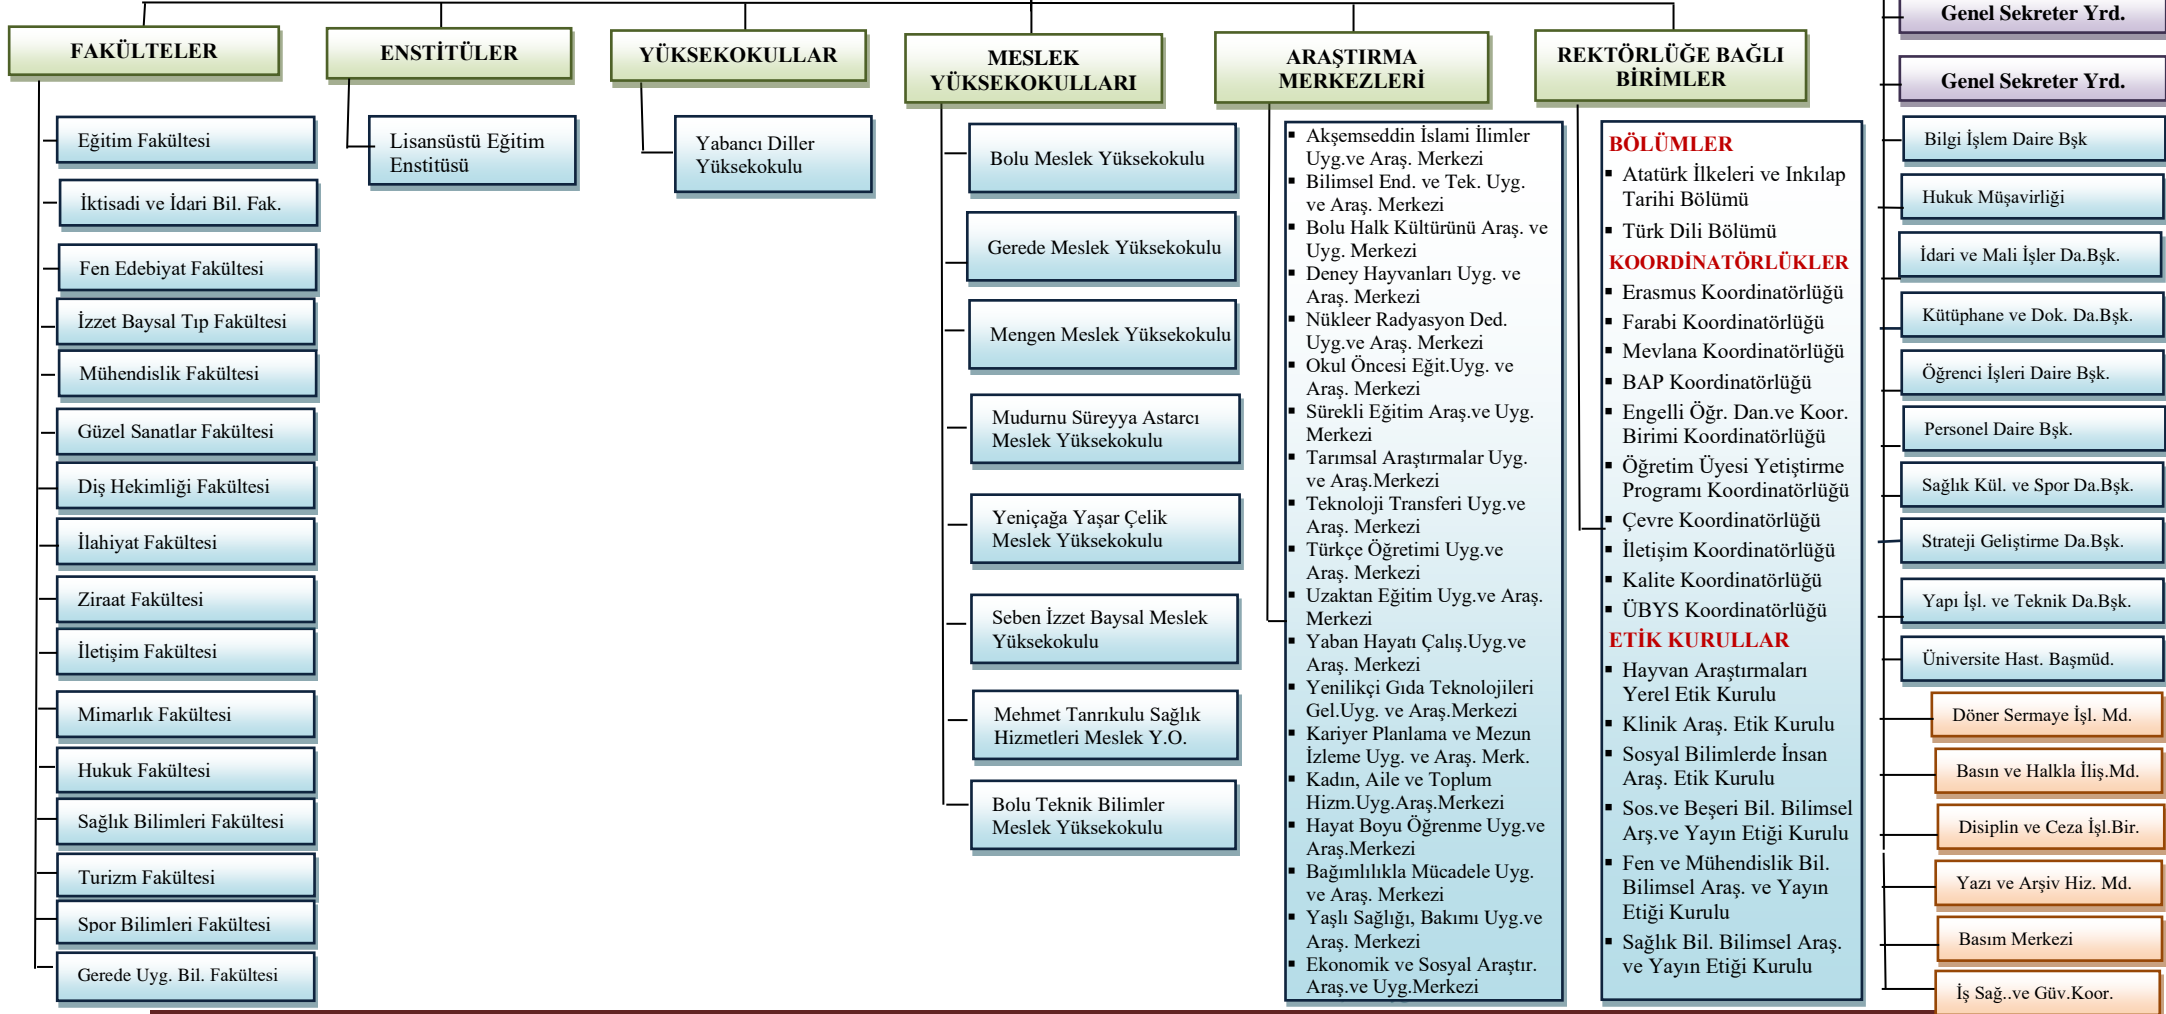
FAKÜLTELER

Eğitim Fakültesi
İktisadi ve İdari Bil. Fak.
Fen Edebiyat Fakültesi
İzzet Baysal Tıp Fakültesi
Mühendislik Fakültesi
Güzel Sanatlar Fakültesi
Diş Hekimliği Fakültesi
İlahiyat Fakültesi
Ziraat Fakültesi
İletişim Fakültesi
Mimarlık Fakültesi
Hukuk Fakültesi
Sağlık Bilimleri Fakültesi
Turizm Fakültesi
Spor Bilimleri Fakültesi
Gerede Uyg. Bil. Fakültesi

ENSTİTÜLER

Lisansüstü Eğitim Enstitüsü

YÜKSEKOKULLAR

Yabancı Diller Yüksekokulu

MESLEK YÜKSEKOKULLARI

Bolu Meslek Yüksekokulu
Gerede Meslek Yüksekokulu
Mengen Meslek Yüksekokulu
Mudurnu Süreyya Astarcı Meslek Yüksekokulu
Yeniçağa Yaşar Çelik Meslek Yüksekokulu
Seben İzzet Baysal Meslek Yüksekokulu
Mehmet Tanrıkulu Sağlık Hizmetleri Meslek Y.O.
Bolu Teknik Bilimler Meslek Yüksekokulu

ARAŞTIRMA MERKEZLERİ

- Akşemseddin İslami İlimler Uyg.ve Araş. Merkezi
- Bilimsel End. ve Tek. Uyg. ve Araş. Merkezi
- Bolu Halk Kültürünü Araş. ve Uyg. Merkezi
- Deney Hayvanları Uyg. ve Araş. Merkezi
- Nükleer Radyasyon Ded. Uyg.ve Araş. Merkezi
- Okul Öncesi Eğit.Uyg. ve Araş. Merkezi
- Sürekli Eğitim Araş.ve Uyg. Merkezi
- Tarımsal Araştırmalar Uyg. ve Araş.Merkezi
- Teknoloji Transferi Uyg.ve Araş. Merkezi
- Türkçe Öğretimi Uyg.ve Araş. Merkezi
- Uzaktan Eğitim Uyg.ve Araş. Merkezi
- Yaban Hayatı Çalış.Uyg.ve Araş. Merkezi
- Yenilikçi Gıda Teknolojileri Gel.Uyg. ve Araş.Merkezi
- Kariyer Planlama ve Mezun İzleme Uyg. ve Araş. Merk.
- Kadın, Aile ve Toplum Hizm.Uyg.Araş.Merkezi
- Hayat Boyu Öğrenme Uyg.ve Araş.Merkezi
- Bağımlılıkla Mücadele Uyg. ve Araş. Merkezi
- Yaşlı Sağlığı, Bakımı Uyg.ve Araş. Merkezi
- Ekonomik ve Sosyal Araştır. Araş.ve Uyg.Merkezi

REKTÖRLÜĞE BAĞLI BİRİMLER

BÖLÜMLER
- Atatürk İlkeleri ve Inkılap Tarihi Bölümü
- Türk Dili Bölümü
KOORDİNATÖRLÜKLER
- Erasmus Koordinatörlüğü
- Farabi Koordinatörlüğü
- Mevlana Koordinatörlüğü
- BAP Koordinatörlüğü
- Engelli Öğr. Dan.ve Koor. Birimi Koordinatörlüğü
- Öğretim Üyesi Yetiştirme Programı Koordinatörlüğü
- Çevre Koordinatörlüğü
- İletişim Koordinatörlüğü
- Kalite Koordinatörlüğü
- ÜBYS Koordinatörlüğü
ETİK KURULLAR
- Hayvan Araştırmaları Yerel Etik Kurulu
- Klinik Araş. Etik Kurulu
- Sosyal Bilimlerde İnsan Araş. Etik Kurulu
- Sos.ve Beşeri Bil. Bilimsel Arş.ve Yayın Etiği Kurulu
- Fen ve Mühendislik Bil. Bilimsel Araş. ve Yayın Etiği Kurulu
- Sağlık Bil. Bilimsel Araş. ve Yayın Etiği Kurulu

Genel Sekreter Yrd.
Genel Sekreter Yrd.
Bilgi İşlem Daire Bşk
Hukuk Müşavirliği
İdari ve Mali İşler Da.Bşk.
Kütüphane ve Dok. Da.Bşk.
Öğrenci İşleri Daire Bşk.
Personel Daire Bşk.
Sağlık Kül. ve Spor Da.Bşk.
Strateji Geliştirme Da.Bşk.
Yapı İşl. ve Teknik Da.Bşk.
Üniversite Hast. Başmüd.
Döner Sermaye İşl. Md.
Basın ve Halkla İliş.Md.
Disiplin ve Ceza İşl.Bir.
Yazı ve Arşiv Hiz. Md.
Basım Merkezi
İş Sağ..ve Güv.Koor.